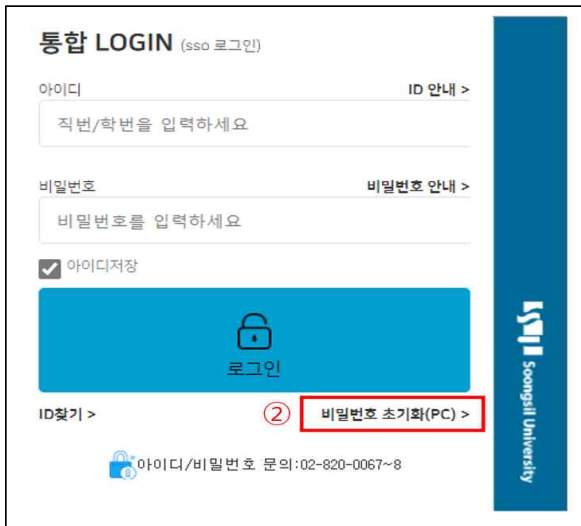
통합 LOGIN (sso 로그인)

아이디

ID 안내 >

직번/학번을 입력하세요

비밀번호

비밀번호 안내 >

비밀번호를 입력하세요

아이디저장

로그인

ID찾기 >

②

비밀번호 초기화(PC) >

아이디/비밀번호 문의:02-820-0067~8

Soongsil University